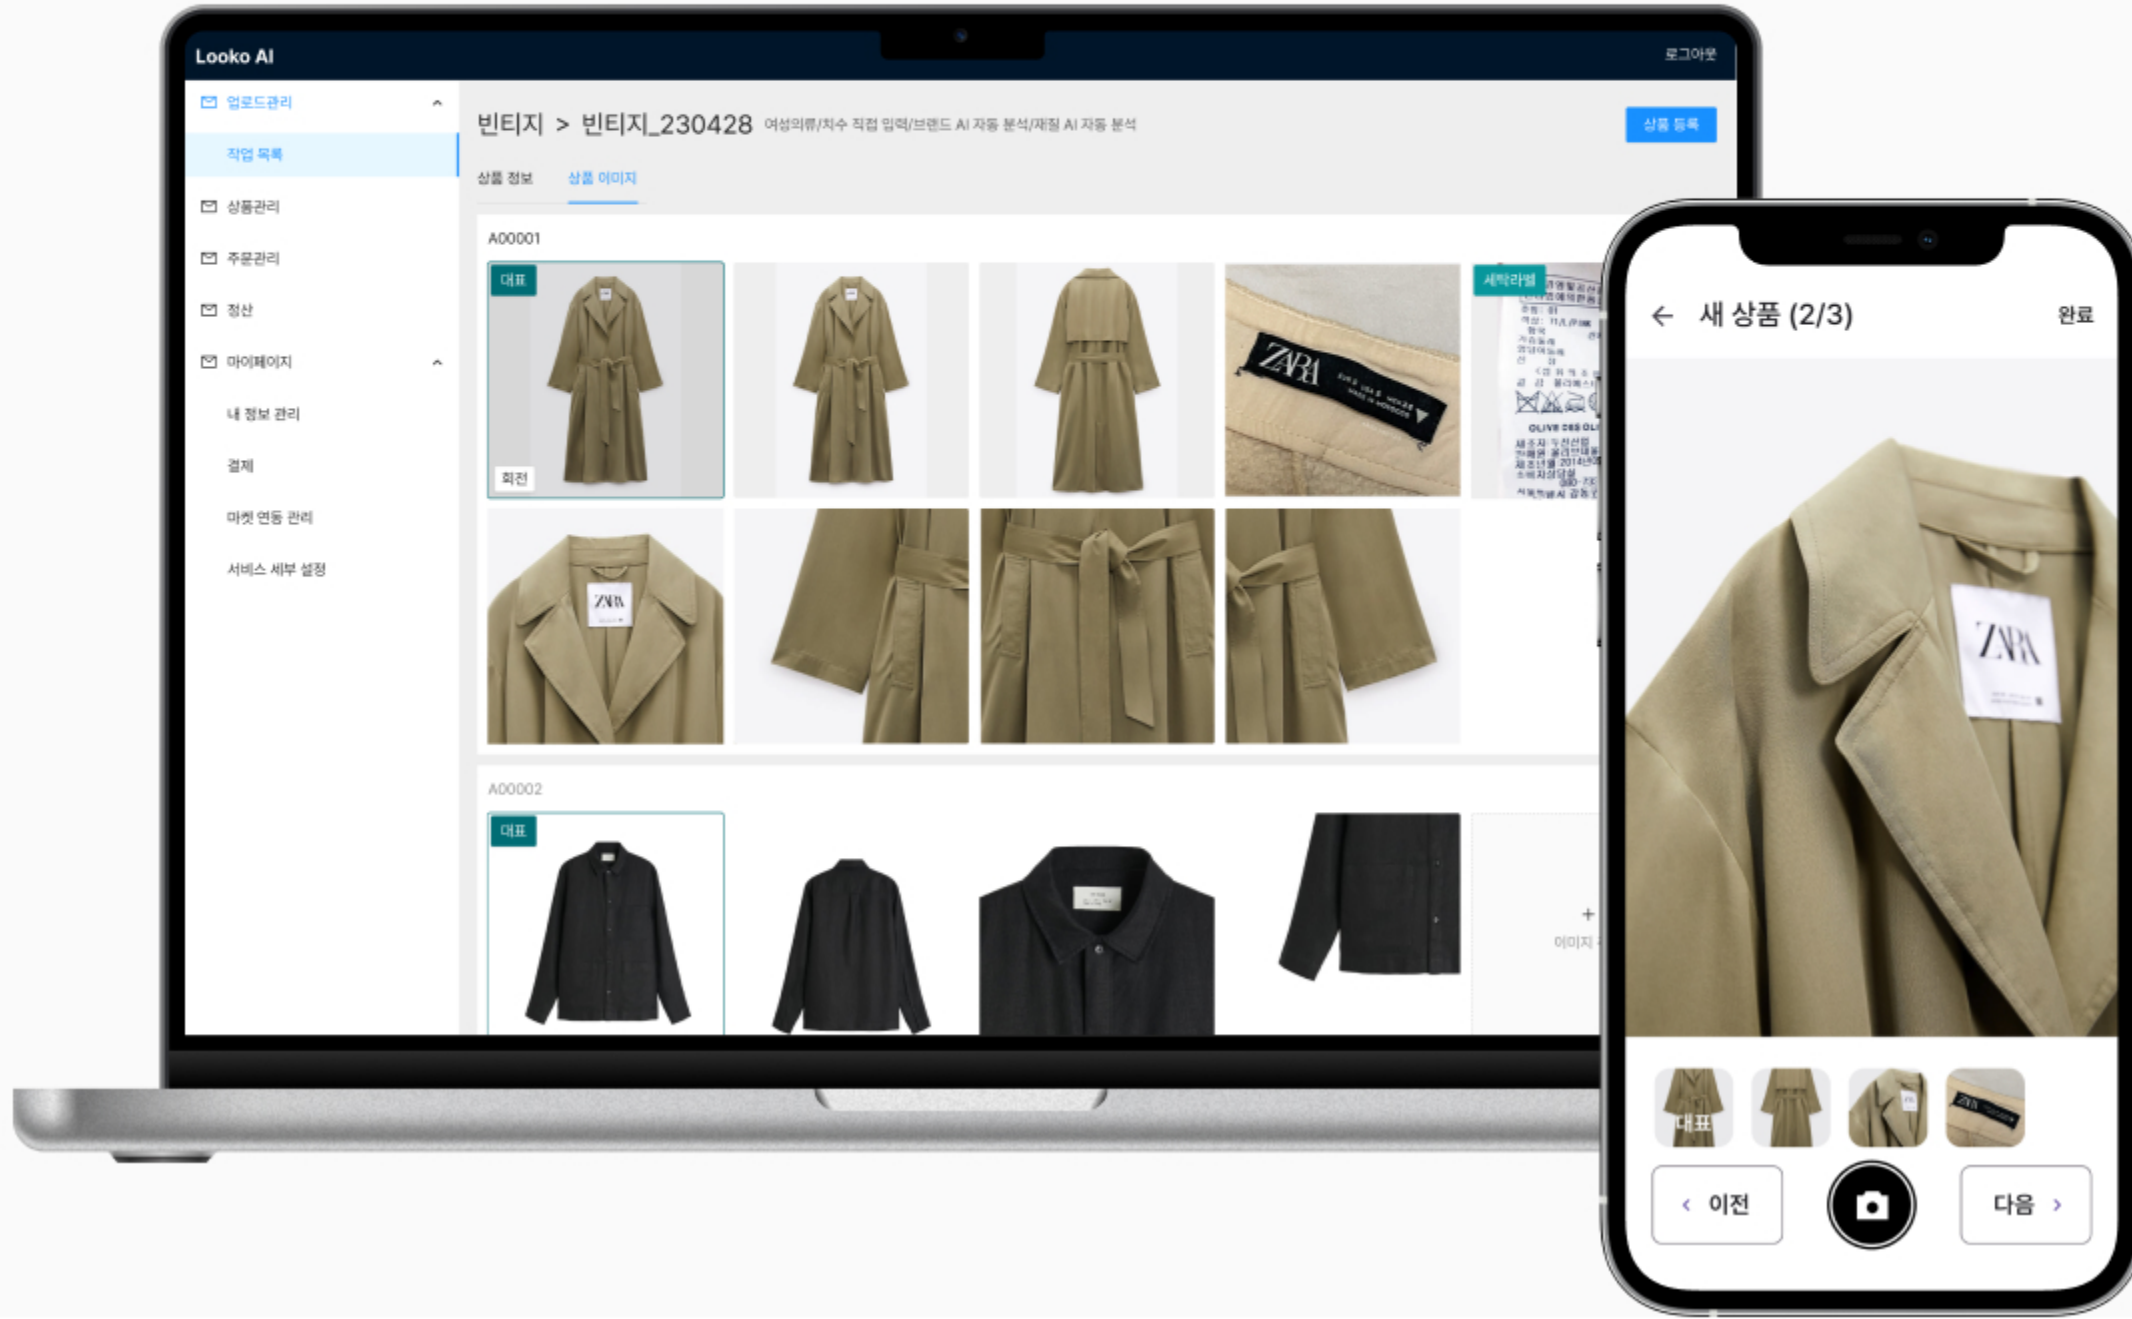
Looko AI

로그아웃

업로드관리

작업 목록

상품관리

주문관리

정산

마이페이지

내 정보 관리

결제

마켓 연동 관리

서비스 세부 설정

빈티지 > 빈티지_230428 여성의류/치수 직접 입력/브랜드 AI 자동 분석/재질 AI 자동 분석

상품 등록

상품 정보 상품 이미지

A00001

대표

회전

세탁라벨

ZARA

A00002

대표

+

이미지

← 새 상품 (2/3) 완료

ZARA

대표

‹ 이전

다음 ›